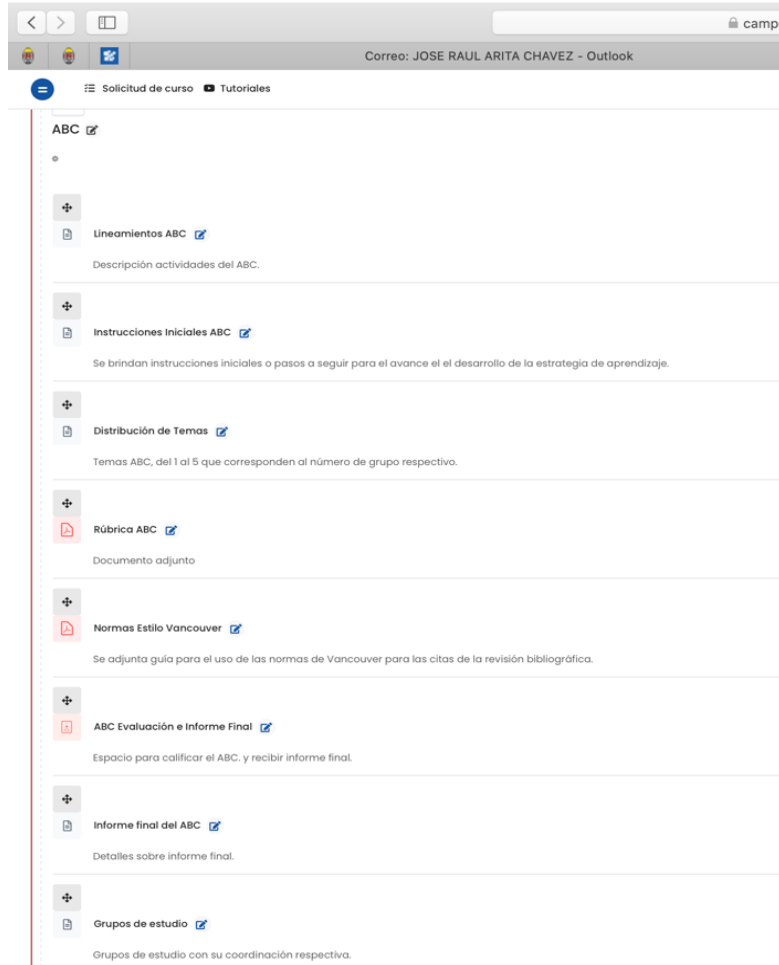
camp

Correo: JOSE RAUL ARITA CHAVEZ - Outlook

Solicitud de curso Tutoriales

ABC

Lineamientos ABC

Descripción actividades del ABC.

Instrucciones Iniciales ABC

Se brindan instrucciones iniciales o pasos a seguir para el avance el el desarrollo de la estrategia de aprendizaje.

Distribución de Temas

Temas ABC, del 1 al 5 que corresponden al número de grupo respectivo.

Rúbrica ABC

Documento adjunto

Normas Estilo Vancouver

Se adjunta guía para el uso de las normas de Vancouver para las citas de la revisión bibliográfica.

ABC Evaluación e Informe Final

Espacio para calificar el ABC. y recibir informe final.

Informe final del ABC

Detalles sobre informe final.

Grupos de estudio

Grupos de estudio con su coordinación respectiva.